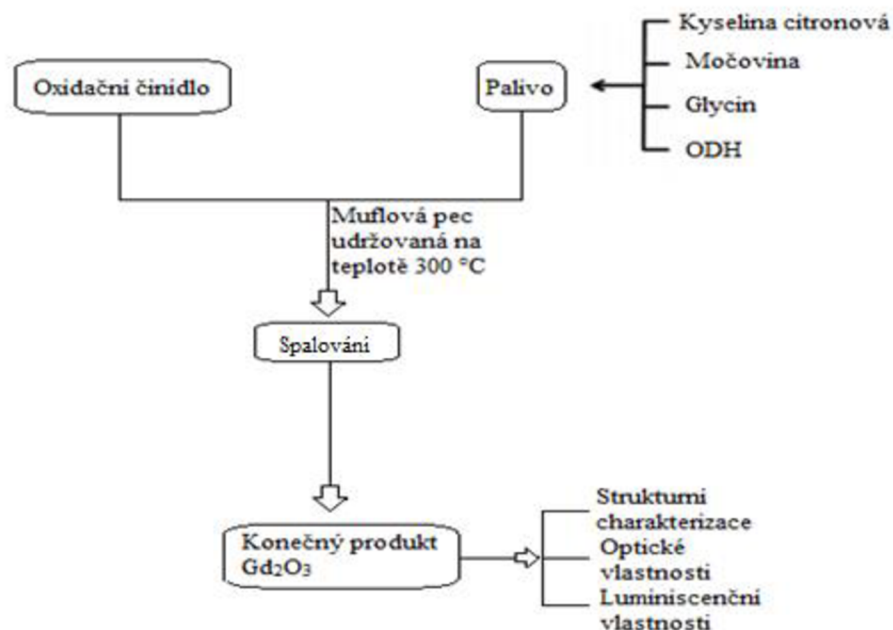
Kyselina citronová
Močovina
Glycin
ODH

Oxidační činidlo

Palivo

Muflová pec udržovaná na teplotě 300 °C

Spalování

Konečný produkt $Gd_2O_3$

Strukturní charakterizace
Optické vlastnosti
Luminiscenční vlastnosti